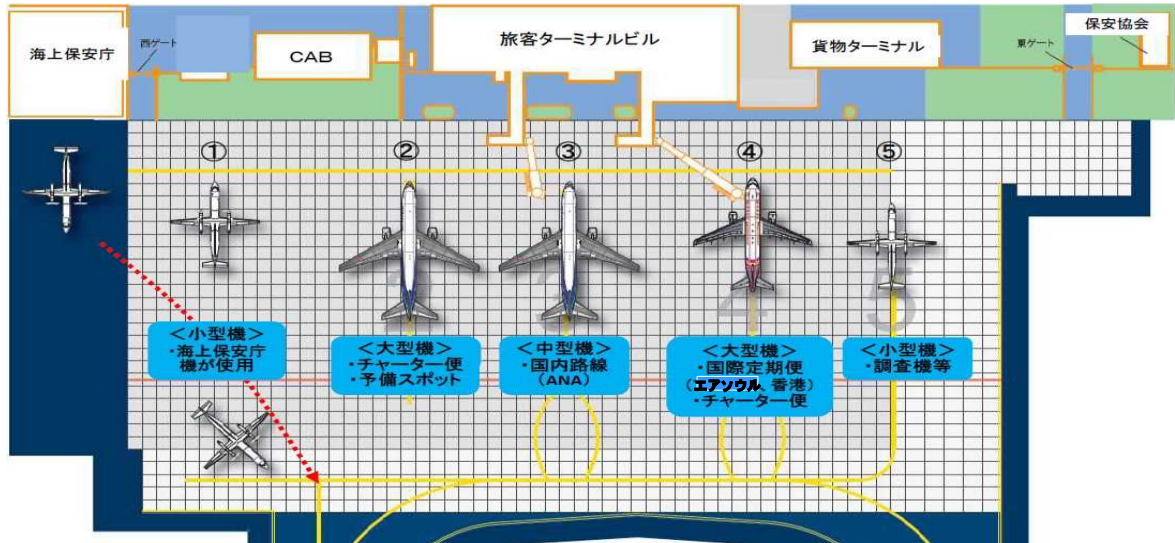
海上保安庁

西ゲート

CAB

旅客ターミナルビル

貨物ターミナル

東ゲート

保安協会

①

②

③

④

⑤

＜小型機＞
・海上保安庁機が使用

＜大型機＞
・チャーター便
・予備スポット

＜中型機＞
・国内路線
（ANA）

＜大型機＞
・国際定期便
（エアソウル、香港）
・チャーター便

＜小型機＞
・調査機等